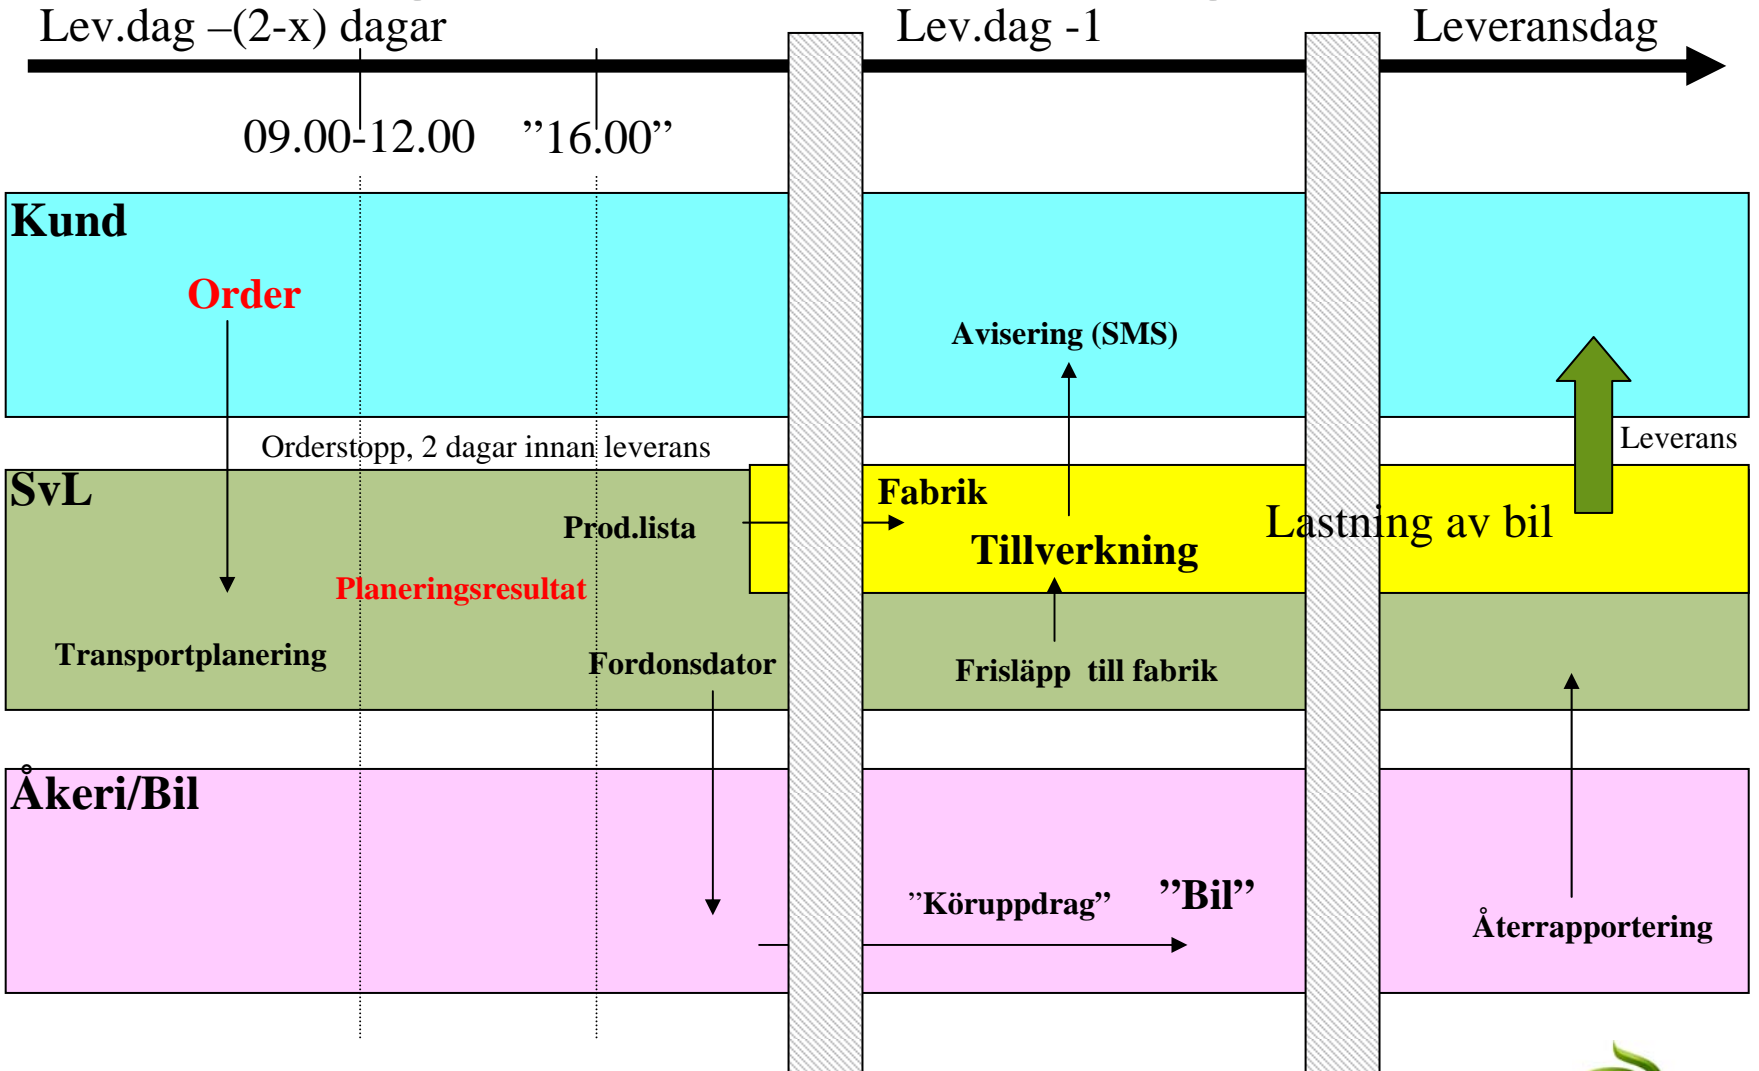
Lev.dag –(2-x) dagar

Lev.dag -1

Leveransdag

09.00-12.00

”16.00”

Kund

Order

Avisering (SMS)

Orderstopp, 2 dagar innan leverans

Leverans

SvL

Fabrik

Prod.lista

Tillverkning

Lastning av bil

Planeringsresultat

Transportplanering

Fordonsdator

Frisläpp till fabrik

Åkeri/Bil

”Köruppdrag”

”Bil”

Återrapportering